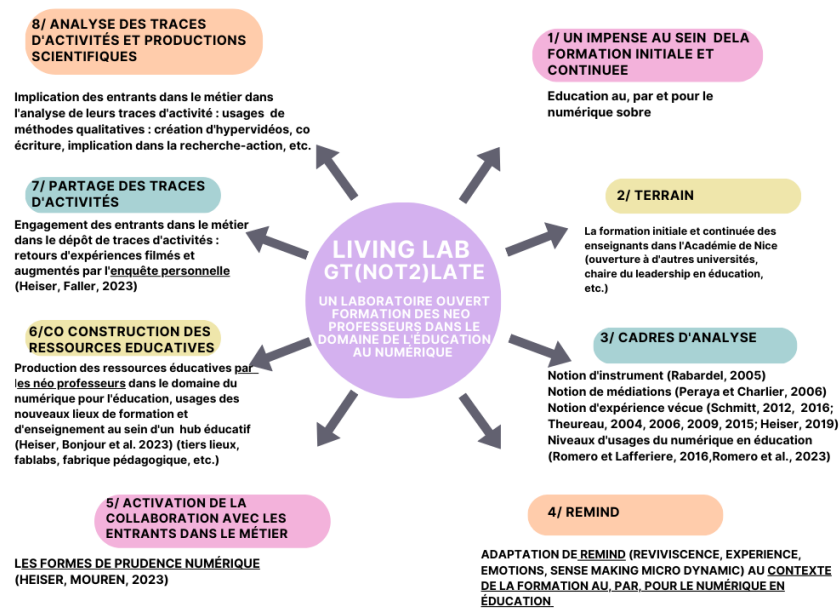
LIVING LAB GT(NOT2)LATE

UN LABORATOIRE OUVERT FORMATION DES NEO PROFESSEURS DANS LE DOMAINE DE L'ÉDUCATION AU NUMÉRIQUE

1/ UN IMPENSE AU SEIN DELA FORMATION INITIALE ET CONTINUEE

Education au, par et pour le numérique sobre

2/ TERRAIN

La formation initiale et continuée des enseignants dans l'Académie de Nice (ouverture à d'autres universités, chaire du leadership en éducation, etc.)

3/ CADRES D'ANALYSE

Notion d'instrument (Rabardel, 2005)
Notion de médiations (Peraya et Charlier, 2006)
Notion d'expérience vécue (Schmitt, 2012, 2016; Theureau, 2004, 2006, 2009, 2015; Heiser, 2019)
Niveaux d'usages du numérique en éducation (Romero et Lafferiere, 2016,Romero et al., 2023)

4/ REMIND

ADAPTATION DE REMIND (REVIVISCENCE, EXPERIENCE, EMOTIONS, SENSE MAKING MICRO DYNAMIC) AU CONTEXTE DE LA FORMATION AU, PAR, POUR LE NUMÉRIQUE EN ÉDUCATION

5/ ACTIVATION DE LA COLLABORATION AVEC LES ENTRANTS DANS LE MÉTIER

LES FORMES DE PRUDENCE NUMÉRIQUE (HEISER, MOUREN, 2023)

6/CO CONSTRUCTION DES RESSOURCES EDUCATIVES

Production des ressources éducatives par les néo professeurs dans le domaine du numérique pour l'éducation, usages des nouveaux lieux de formation et d'enseignement au sein d'un hub éducatif (Heiser, Bonjour et al. 2023) (tiers lieux, fablabs, fabrique pédagogique, etc.)

7/ PARTAGE DES TRACES D'ACTIVITÉS

Engagement des entrants dans le métier dans le dépôt de traces d'activités : retours d'expériences filmés et augmentés par l'enquête personnelle (Heiser, Faller, 2023)

8/ ANALYSE DES TRACES D'ACTIVITÉS ET PRODUCTIONS SCIENTIFIQUES

Implication des entrants dans le métier dans l'analyse de leurs traces d'activité : usages de méthodes qualitatives : création d'hypervidéos, co écriture, implication dans la recherche-action, etc.